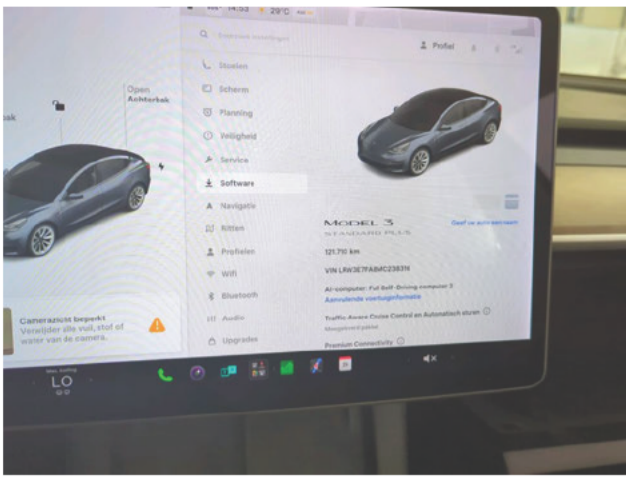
14:53 29°C

Open
Achterbak

Camerazicht beperkt
Verwijder alle vuil, stof of water van de camera.

Profiel

Sturen
Scherm
Planning
Veiligheid
Service
Software
Navigatie
Ritten
Profielen
Wifi
Bluetooth
Audio
Upgrades

MODEL 3
STANDARD PLUS

121.710 km

VIN LRW3E7FA8MC23831N

AI-computer: Full Self-Driving computer 3
Aanvullende voertuiginformatie

Traffic-Aware Cruise Control en Automatisch sturen
Meegeleverd pakket

Premium Connectivity

LO